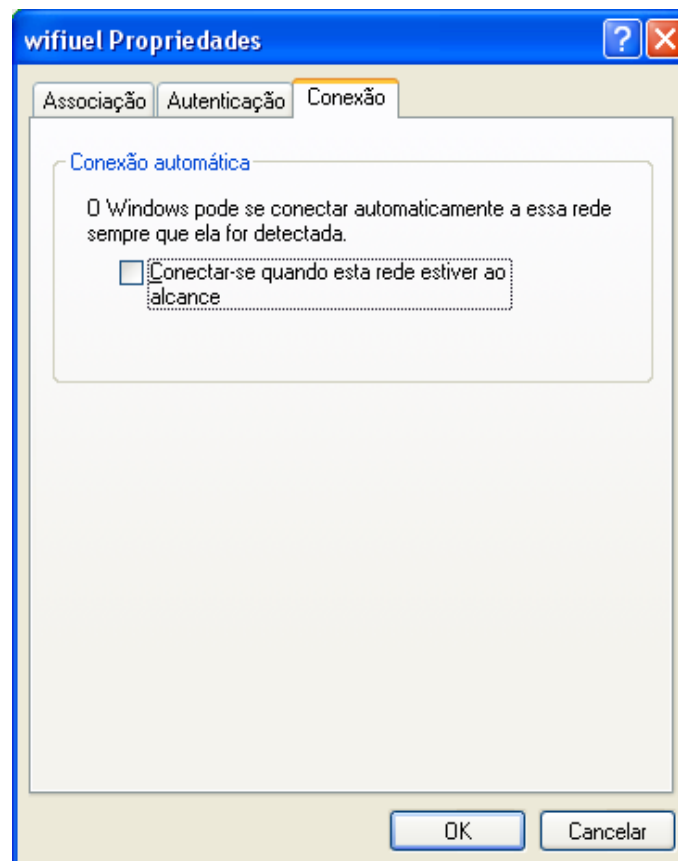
wifiuel Propriedades

?

Associação Autenticação Conexão

Conexão automática

O Windows pode se conectar automaticamente a essa rede sempre que ela for detectada.

Conectar-se quando esta rede estiver ao alcance

OK Cancelar